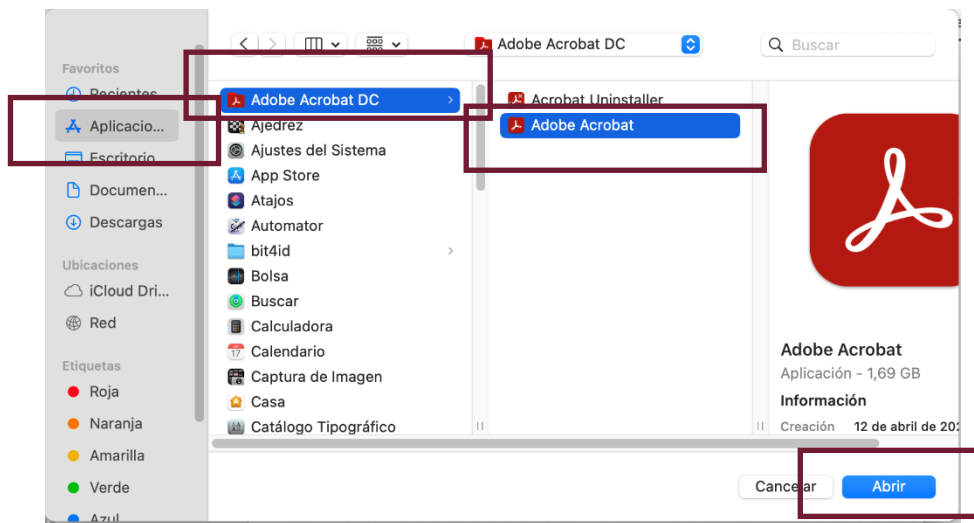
Adobe Acrobat DC

Buscar

Favoritos

Recientes

Aplicacio...

Escritorio

Documen...

Descargas

Ubicaciones

iCloud Dri...

Red

Etiquetas

Roja

Naranja

Amarilla

Verde

Azul

Adobe Acrobat DC

Ajedrez

Ajustes del Sistema

App Store

Atajos

Automator

bit4id

Bolsa

Buscar

Calculadora

Calendario

Captura de Imagen

Casa

Catálogo Tipográfico

Acrobat Uninstaller

Adobe Acrobat

Adobe Acrobat

Aplicación - 1,69 GB

Información

Creación 12 de abril de 2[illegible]

Cancelar

Abrir